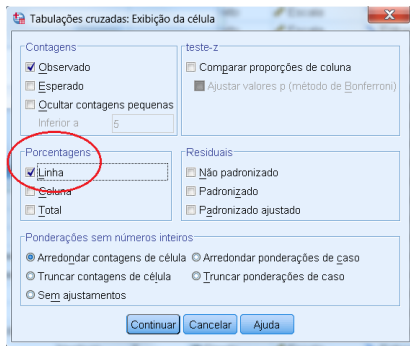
Tabulações cruzadas: Exibição da célula

Contagens
Observado
Esperado
Ocultar contagens pequenas
Inferior a 5

teste-z
Comparar proporções de coluna
Ajustar valores p (método de Bonferroni)

Porcentagens
Linha
Coluna
Total

Residuais
Não padronizado
Padronizado
Padronizado ajustado

Ponderações sem números inteiros
Arredondar contagens de célula
Arredondar ponderações de caso
Truncar contagens de célula
Truncar ponderações de caso
Sem ajustamentos

Continuar Cancelar Ajuda